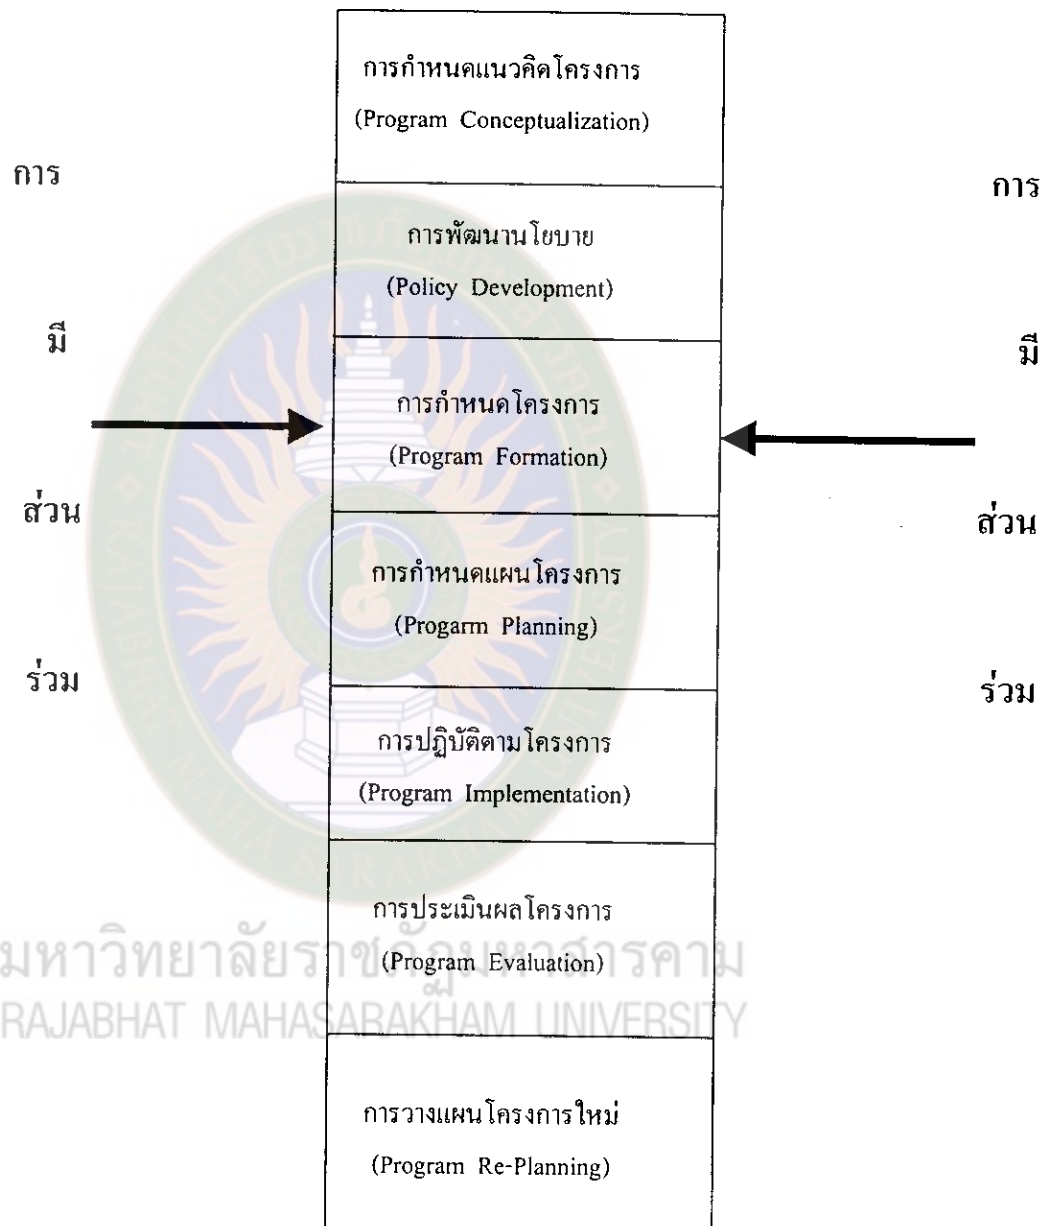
การกำหนดแนวคิดโครงการ
(Program Conceptualization)

การ

การ

การพัฒนานโยบาย
(Policy Development)

มี

มี

การกำหนดโครงการ
(Program Formation)

ส่วน

ส่วน

การกำหนดแผนโครงการ
(Progarm Planning)

ร่วม

ร่วม

การปฏิบัติตามโครงการ
(Program Implementation)

การประเมินผลโครงการ
(Program Evaluation)

มหาวิทยาลัยราชภัฏมหาสารคาม
RAJABHAT MAHASARAKHAM UNIVERSITY

การวางแผนโครงการใหม่
(Program Re-Planning)